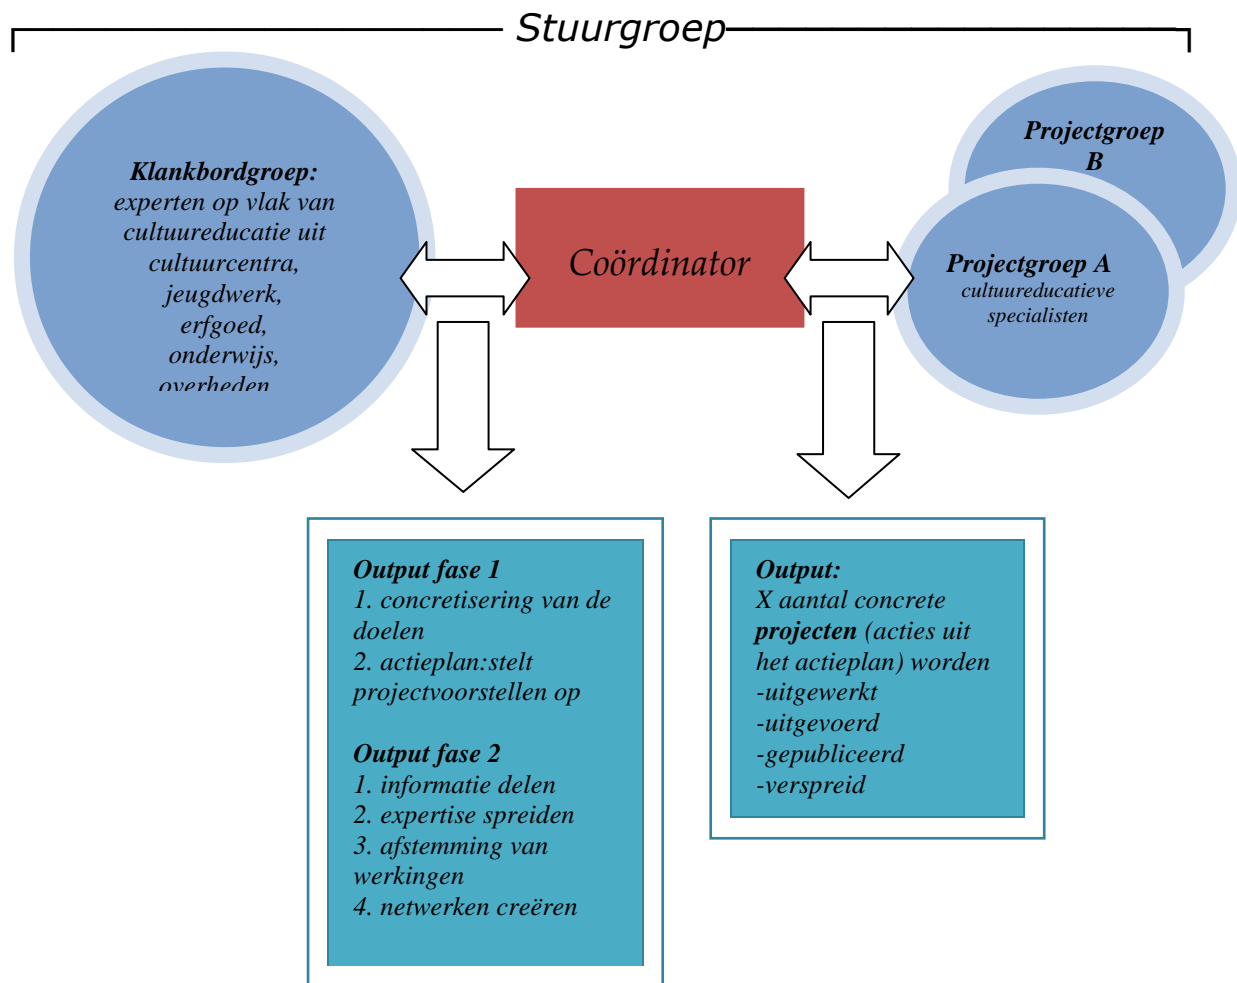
Stuurgroep

Klankbordgroep:
experten op vlak van cultuureducatie uit cultuurcentra, jeugdwerk, erfgoed, onderwijs, overheden

Coördinator

Projectgroep B

Projectgroep A
cultuureducatieve specialisten

Output fase 1
1. concretisering van de doelen
2. actieplan:stelt projectvoorstellen op

Output fase 2
1. informatie delen
2. expertise spreiden
3. afstemming van werkingen
4. netwerken creëren

Output:
X aantal concrete **projecten** (acties uit het actieplan) worden
-uitgewerkt
-uitgevoerd
-gepubliceerd
-verspreid